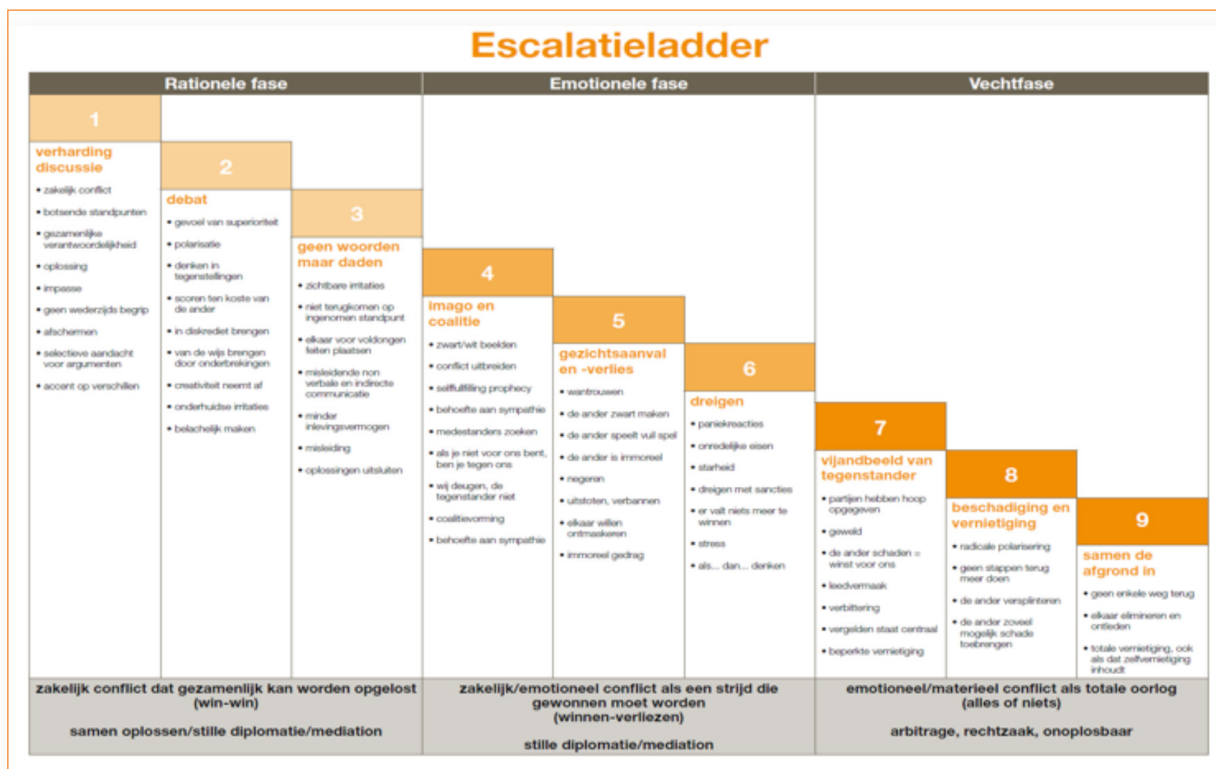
Escalatieladder

| Rationele fase | Emotionele fase | Vechtfase |
|---|---|---|

1
verharding discussie
• zakelijk conflict
• botsende standpunten
• gezamenlijke verantwoordelijkheid
• oplossing
• impasse
• geen wederzijds begrip
• afschermen
• selectieve aandacht voor argumenten
• accent op verschillen

2
debat
• gevoel van superioriteit
• polarisatie
• denken in tegenstellingen
• scoren ten koste van de ander
• in diskrediet brengen
• van de wijs brengen door onderbrekingen
• creativiteit neemt af
• onderhuidse irritaties
• belachelijk maken

3
geen woorden maar daden
• zichtbare irritaties
• niet terugkomen op ingenomen standpunt
• elkaar voor voldongen feiten plaatsen
• misleidende non verbale en indirecte communicatie
• minder inlevingsvermogen
• misleiding
• oplossingen uitsluiten

4
imago en coalitie
• zwart/wit beelden
• conflict uitbreiden
• selffulfilling prophecy
• behoefte aan sympathie
• medestanders zoeken
• als je niet voor ons bent, ben je tegen ons
• wij deugen, de tegenstander niet
• coalitievorming
• behoefte aan sympathie

5
gezichtsaanval en -verlies
• wantrouwen
• de ander zwart maken
• de ander speelt vuil spel
• de ander is immoreel
• negeren
• uitstoten, verbannen
• elkaar willen ontmaskeren
• immoreel gedrag

6
dreigen
• paniekreacties
• onredelijke eisen
• starheid
• dreigen met sancties
• er valt niets meer te winnen
• stress
• als... dan... denken

7
vijandbeeld van tegenstander
• partijen hebben hoop opgegeven
• geweld
• de ander schaden = winst voor ons
• leedvermaak
• verbittering
• vergelden staat centraal
• beperkte vernietiging

8
beschadiging en vernietiging
• radicale polarisering
• geen stappen terug meer doen
• de ander versplinteren
• de ander zoveel mogelijk schade toebrengen

9
samen de afgrond in
• geen enkele weg terug
• elkaar elimineren en ontleden
• totale vernietiging, ook als dat zelfvernietiging inhoudt

zakelijk conflict dat gezamenlijk kan worden opgelost (win-win)
samen oplossen/stille diplomatie/mediation

zakelijk/emotioneel conflict als een strijd die gewonnen moet worden (winnen-verliezen)
stille diplomatie/mediation

emotioneel/materieel conflict als totale oorlog (alles of niets)
arbitrage, rechtzaak, onoplosbaar